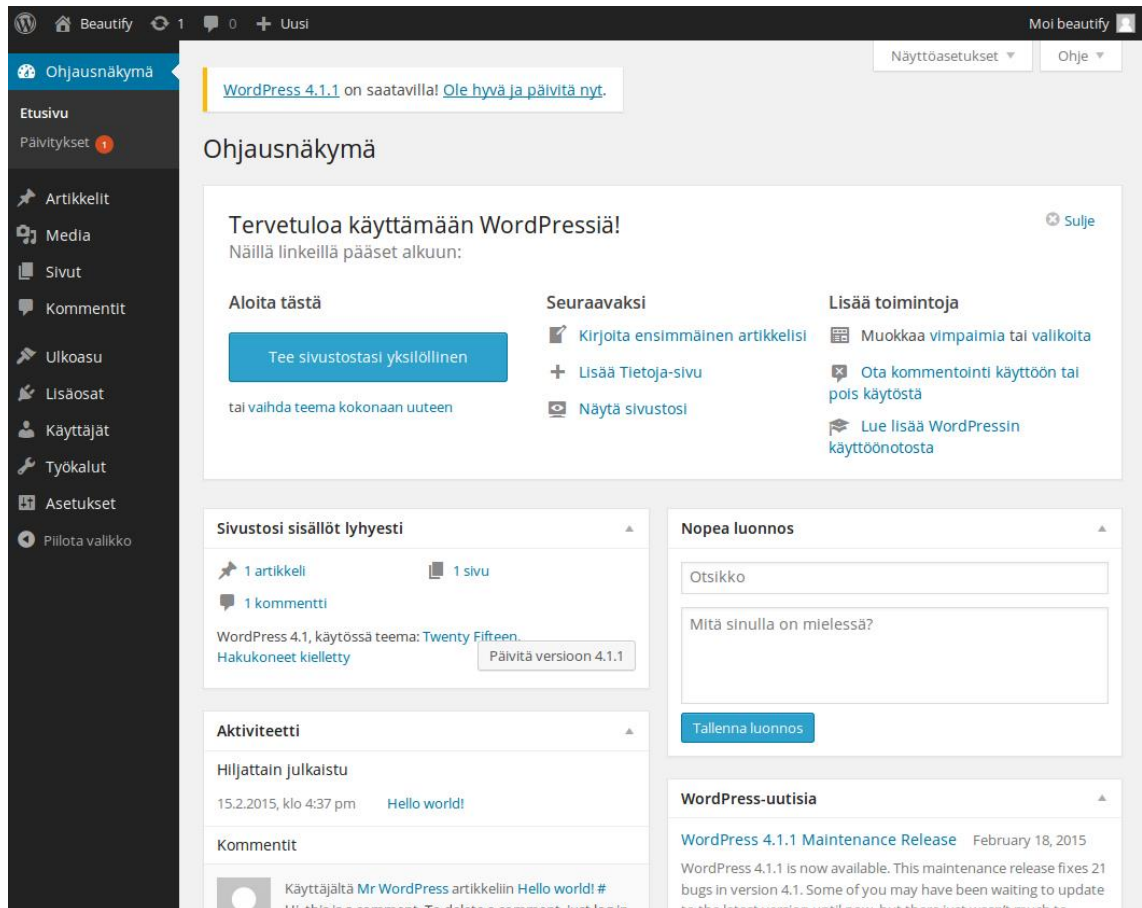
Beautify 1 0 Uusi

Moi beautify

Ohjausnäkymä

Etusivu
Päivitykset 1

Artikkelit
Media
Sivut
Kommentit
Ulkoasu
Lisäosat
Käyttäjät
Työkalut
Asetukset
Piilota valikko

Näyttöasetukset ▼
Ohje ▼

WordPress 4.1.1 on saatavilla! Ole hyvä ja päivitä nyt.

Ohjausnäkymä

Tervetuloa käyttämään WordPressiä!
Näillä linkeillä pääset alkuun:

Sulje

Aloita tästä

Tee sivustostasi yksilöllinen

tai vaihda teema kokonaan uuteen

Seuraavaksi

Kirjoita ensimmäinen artikkelisi
Lisää Tietoja-sivu
Näytä sivustosi

Lisää toimintoja

Muokkaa vimpaimia tai valikoita
Ota kommentointi käyttöön tai pois käytöstä
Lue lisää WordPressin käyttöönotosta

Sivustosi sisällöt lyhyesti

1 artikkeli
1 sivu
1 kommentti

WordPress 4.1, käytössä teema: Twenty Fifteen.
Hakukoneet kielletty

Päivitä versioon 4.1.1

Aktiviteetti

Hiljattain julkaistu

15.2.2015, klo 4:37 pm Hello world!

Kommentit

Käyttäjältä Mr WordPress artikkeliin Hello world! #
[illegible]

Nopea luonnos

Otsikko

Mitä sinulla on mielessä?

Tallenna luonnos

WordPress-uutisia

WordPress 4.1.1 Maintenance Release February 18, 2015

WordPress 4.1.1 is now available. This maintenance release fixes 21 bugs in version 4.1. Some of you may have been waiting to update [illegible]